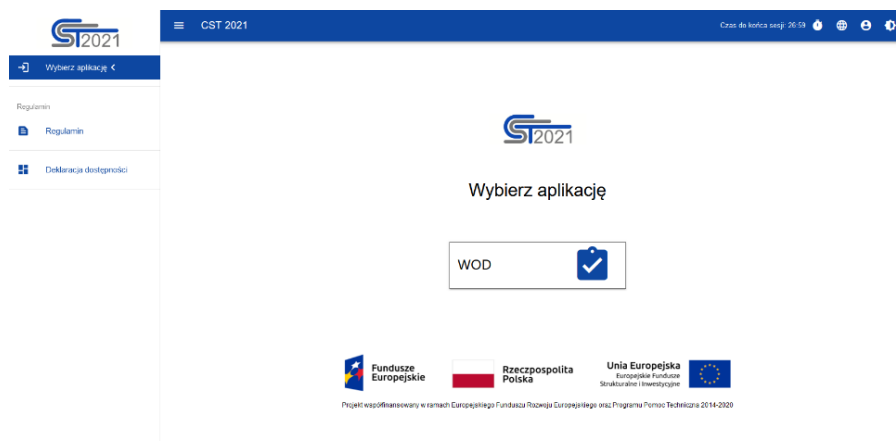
CST2021

CST 2021

Czas do końca sesji: 26:59

Wybierz aplikację

Regulamin

Regulamin

Deklaracja dostępności

CST2021

Wybierz aplikację

WOD

Fundusze Europejskie

Rzeczpospolita Polska

Unia Europejska
Europejskie Fundusze Strukturalne i Inwestycyjne

Projekt współfinansowany w ramach Europejskiego Funduszu Rozwoju Europejskiego oraz Programu Pomoc Techniczna 2014-2020